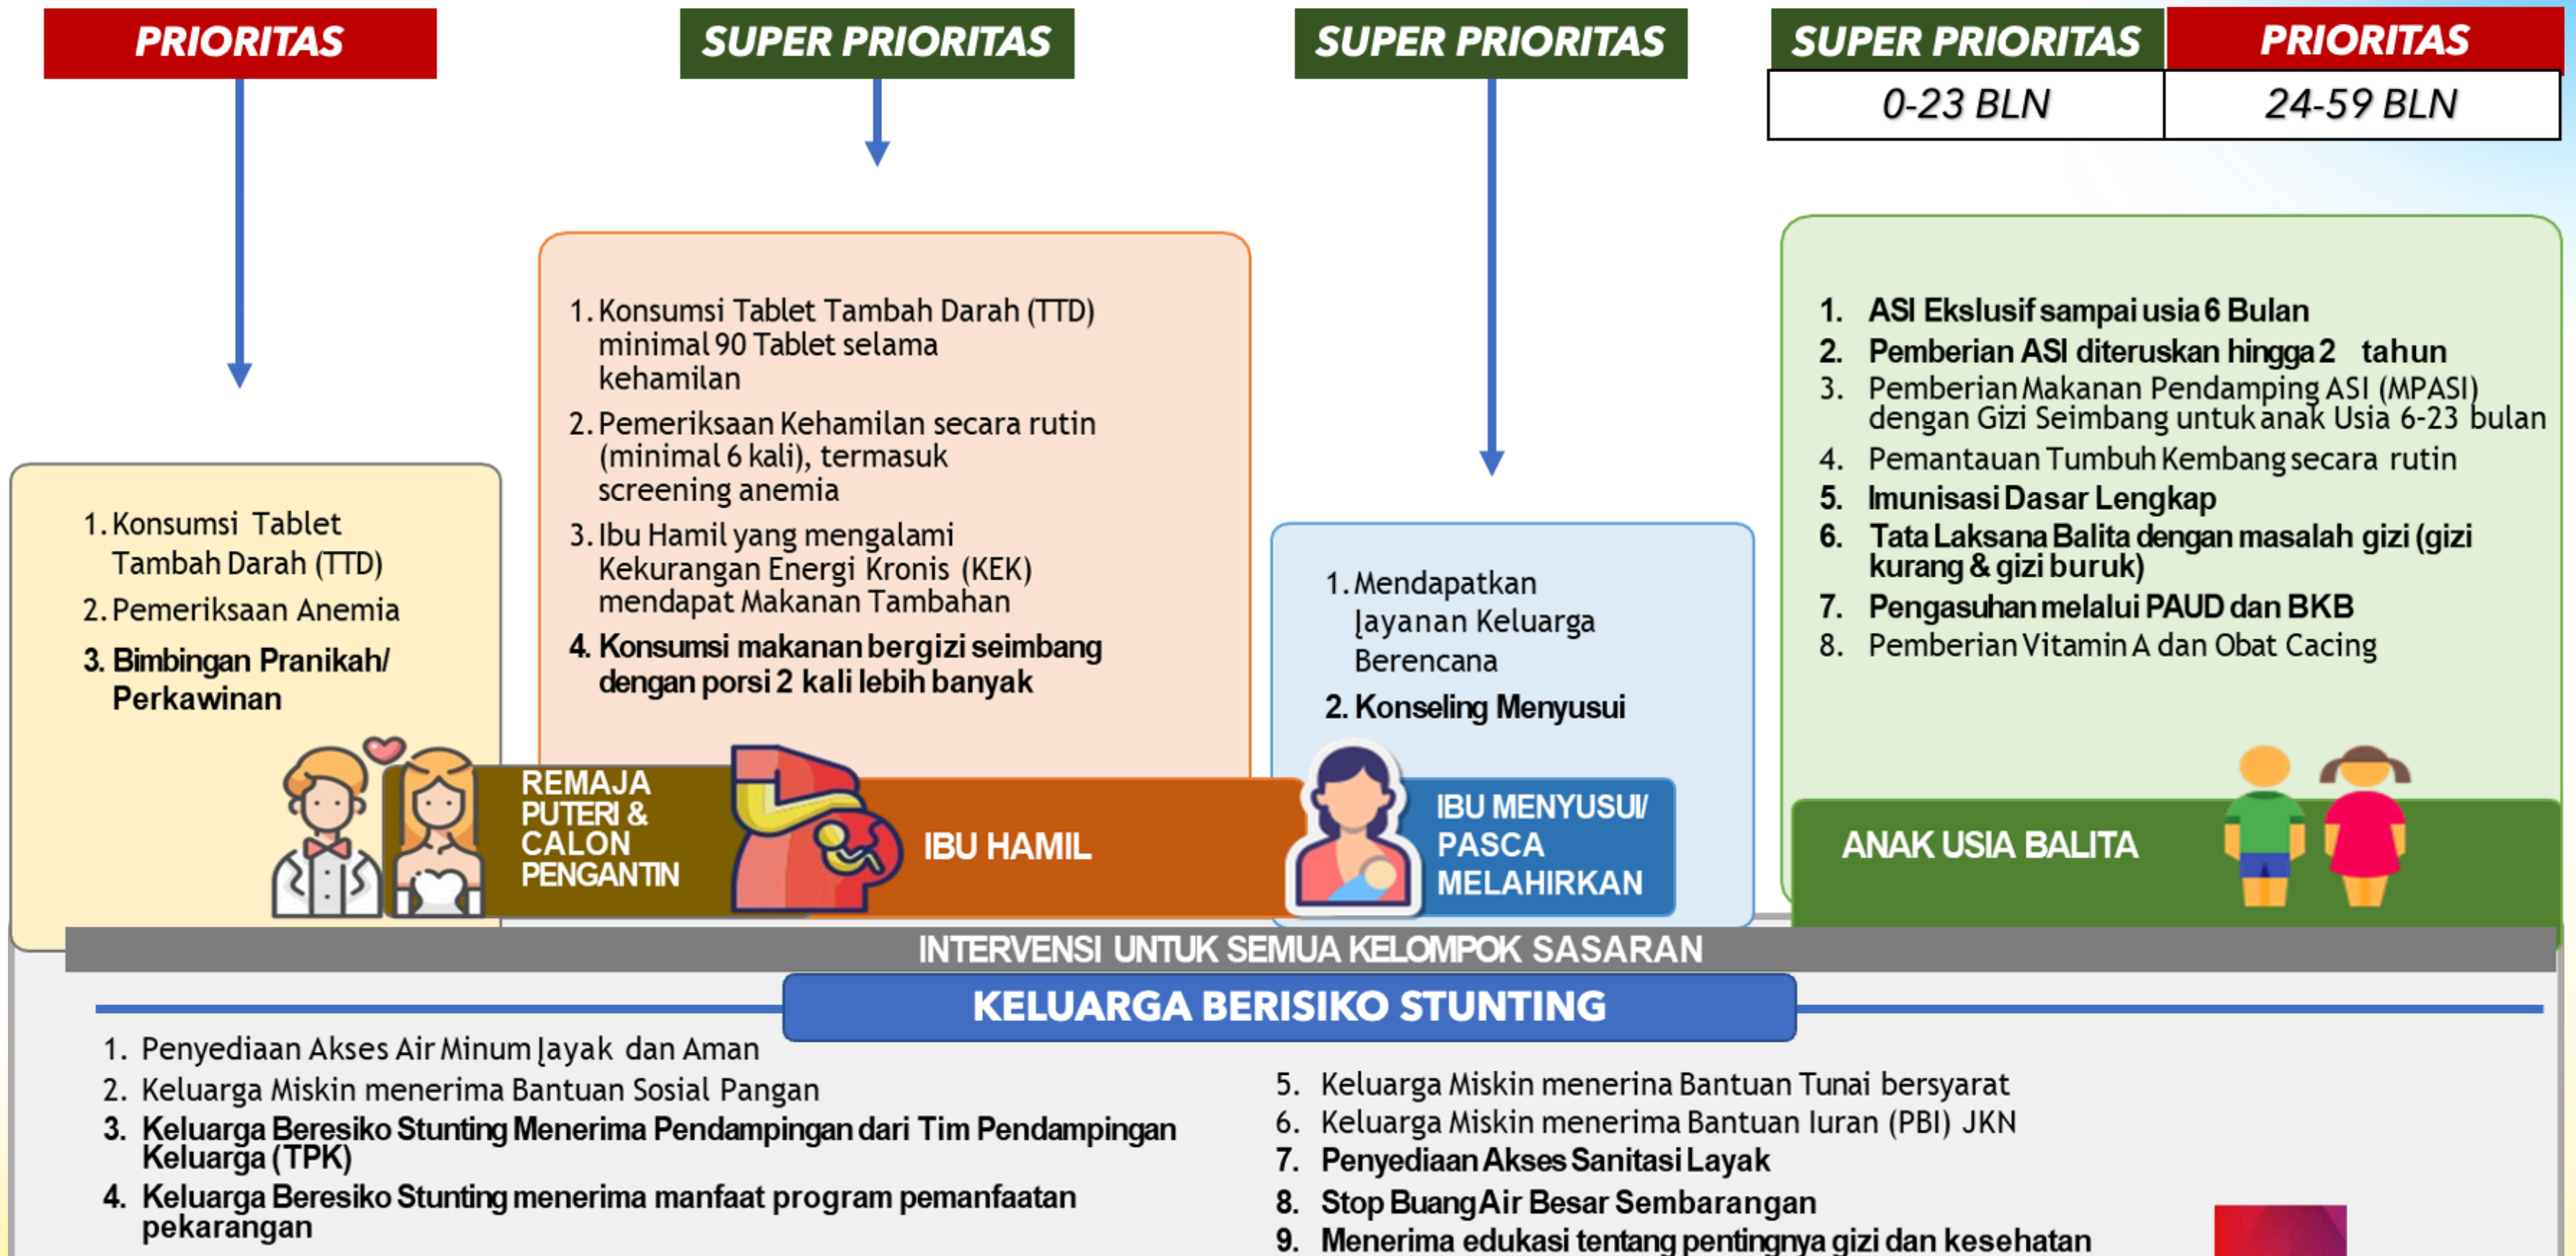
PRIORITAS

SUPER PRIORITAS

SUPER PRIORITAS

| SUPER PRIORITAS | PRIORITAS |
|---|---|
| 0-23 BLN | 24-59 BLN |

1. Konsumsi Tablet Tambah Darah (TTD)
2. Pemeriksaan Anemia
3. Bimbingan Pranikah/ Perkawinan

REMAJA PUTERI & CALON PENGANTIN

1. Konsumsi Tablet Tambah Darah (TTD) minimal 90 Tablet selama kehamilan
2. Pemeriksaan Kehamilan secara rutin (minimal 6 kali), termasuk screening anemia
3. Ibu Hamil yang mengalami Kekurangan Energi Kronis (KEK) mendapat Makanan Tambahan
4. Konsumsi makanan bergizi seimbang dengan porsi 2 kali lebih banyak

IBU HAMIL

1. Mendapatkan Layanan Keluarga Berencana
2. Konseling Menyusui

IBU MENYUSUI/ PASCA MELAHIRKAN

1. ASI Ekslusif sampai usia 6 Bulan
2. Pemberian ASI diteruskan hingga 2 tahun
3. Pemberian Makanan Pendamping ASI (MPASI) dengan Gizi Seimbang untuk anak Usia 6-23 bulan
4. Pemantauan Tumbuh Kembang secara rutin
5. Imunisasi Dasar Lengkap
6. Tata Laksana Balita dengan masalah gizi (gizi kurang & gizi buruk)
7. Pengasuhan melalui PAUD dan BKB
8. Pemberian Vitamin A dan Obat Cacing

ANAK USIA BALITA

INTERVENSI UNTUK SEMUA KELOMPOK SASARAN

KELUARGA BERISIKO STUNTING

1. Penyediaan Akses Air Minum Layak dan Aman
2. Keluarga Miskin menerima Bantuan Sosial Pangan
3. Keluarga Beresiko Stunting Menerima Pendampingan dari Tim Pendampingan Keluarga (TPK)
4. Keluarga Beresiko Stunting menerima manfaat program pemanfaatan pekarangan

5. Keluarga Miskin menerina Bantuan Tunai bersyarat
6. Keluarga Miskin menerima Bantuan Iuran (PBI) JKN
7. Penyediaan Akses Sanitasi Layak
8. Stop Buang Air Besar Sembarangan
9. Menerima edukasi tentang pentingnya gizi dan kesehatan